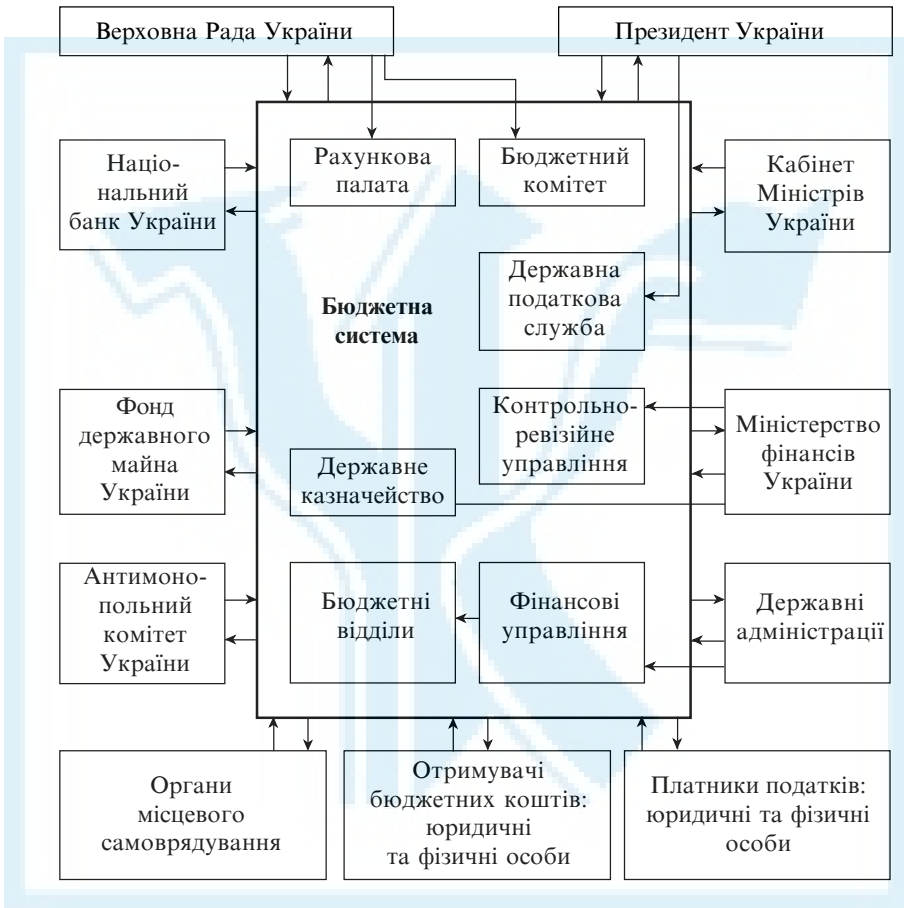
Верховна Рада України

Президент України

Національний банк України

Рахункова палата

Бюджетний комітет

Кабінет Міністрів України

Державна податкова служба

Бюджетна система

Фонд державного майна України

Контрольно-ревізійне управління

Міністерство фінансів України

Державне казначейство

Антимонопольний комітет України

Бюджетні відділи

Фінансові управління

Державні адміністрації

Органи місцевого самоврядування

Отримувачі бюджетних коштів: юридичні та фізичні особи

Платники податків: юридичні та фізичні особи